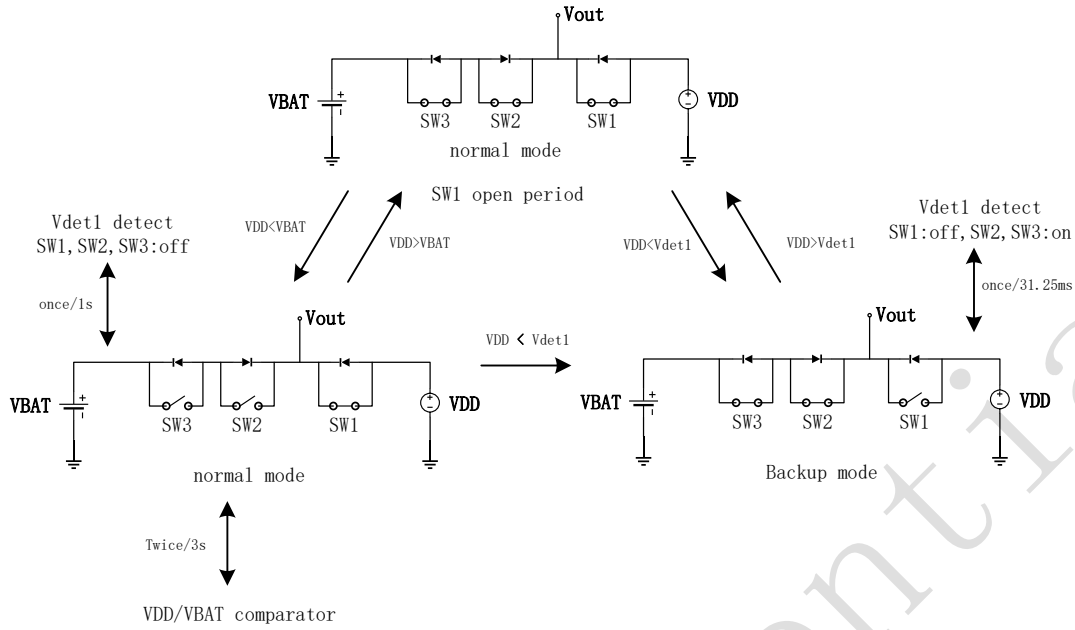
Vout

VBAT

SW3 SW2 SW1

VDD

normal mode

SW1 open period

Vdet1 detect
SW1,SW2,SW3:off

VDD<VBAT

VDD>VBAT

VDD<Vdet1

VDD>Vdet1

Vdet1 detect
SW1:off,SW2,SW3:on

once/1s

once/31.25ms

Vout

VBAT

SW3 SW2 SW1

VDD

normal mode

VDD < Vdet1

Vout

VBAT

SW3 SW2 SW1

VDD

Backup mode

Twice/3s

VDD/VBAT comparator